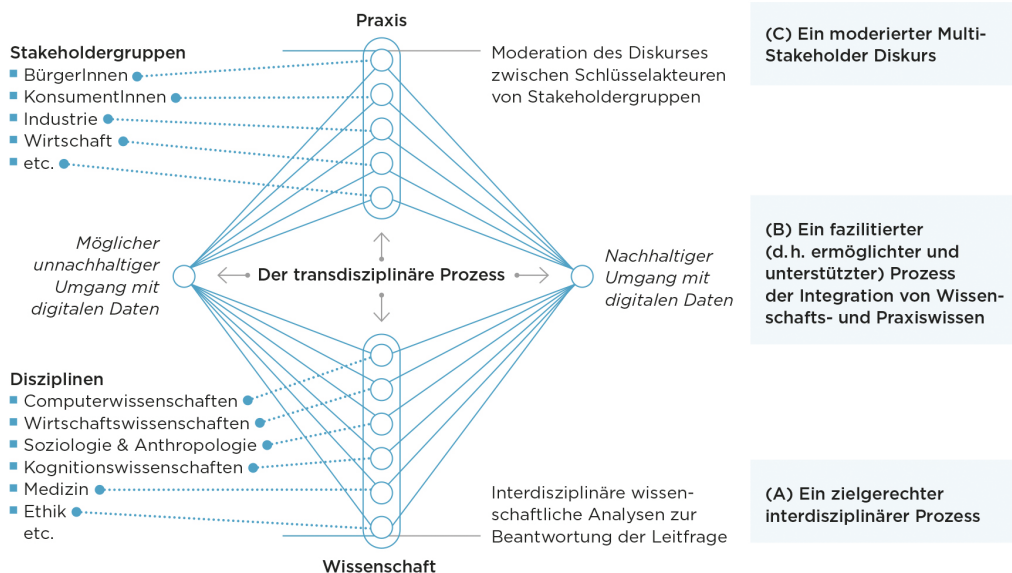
Praxis

Stakeholdergruppen
BürgerInnen
KonsumentInnen
Industrie
Wirtschaft
etc.

Moderation des Diskurses zwischen Schlüsselakteuren von Stakeholdergruppen

(C) Ein moderierter Multi-Stakeholder Diskurs

Möglicher unnachhaltiger Umgang mit digitalen Daten

Der transdisziplinäre Prozess

Nachhaltiger Umgang mit digitalen Daten

(B) Ein fazilitierter (d.h. ermöglichter und unterstützter) Prozess der Integration von Wissenschafts- und Praxiswissen

Disziplinen
Computerwissenschaften
Wirtschaftswissenschaften
Soziologie & Anthropologie
Kognitionswissenschaften
Medizin
Ethik
etc.

Interdisziplinäre wissenschaftliche Analysen zur Beantwortung der Leitfrage

(A) Ein zielgerechter interdisziplinärer Prozess

Wissenschaft